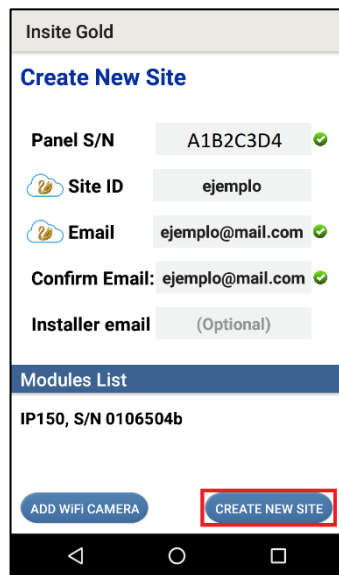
Insite Gold

Create New Site

Panel S/N A1B2C3D4

Site ID ejemplo

Email ejemplo@mail.com

Confirm Email: ejemplo@mail.com

Installer email (Optional)

Modules List

IP150, S/N 0106504b

ADD WiFi CAMERA

CREATE NEW SITE